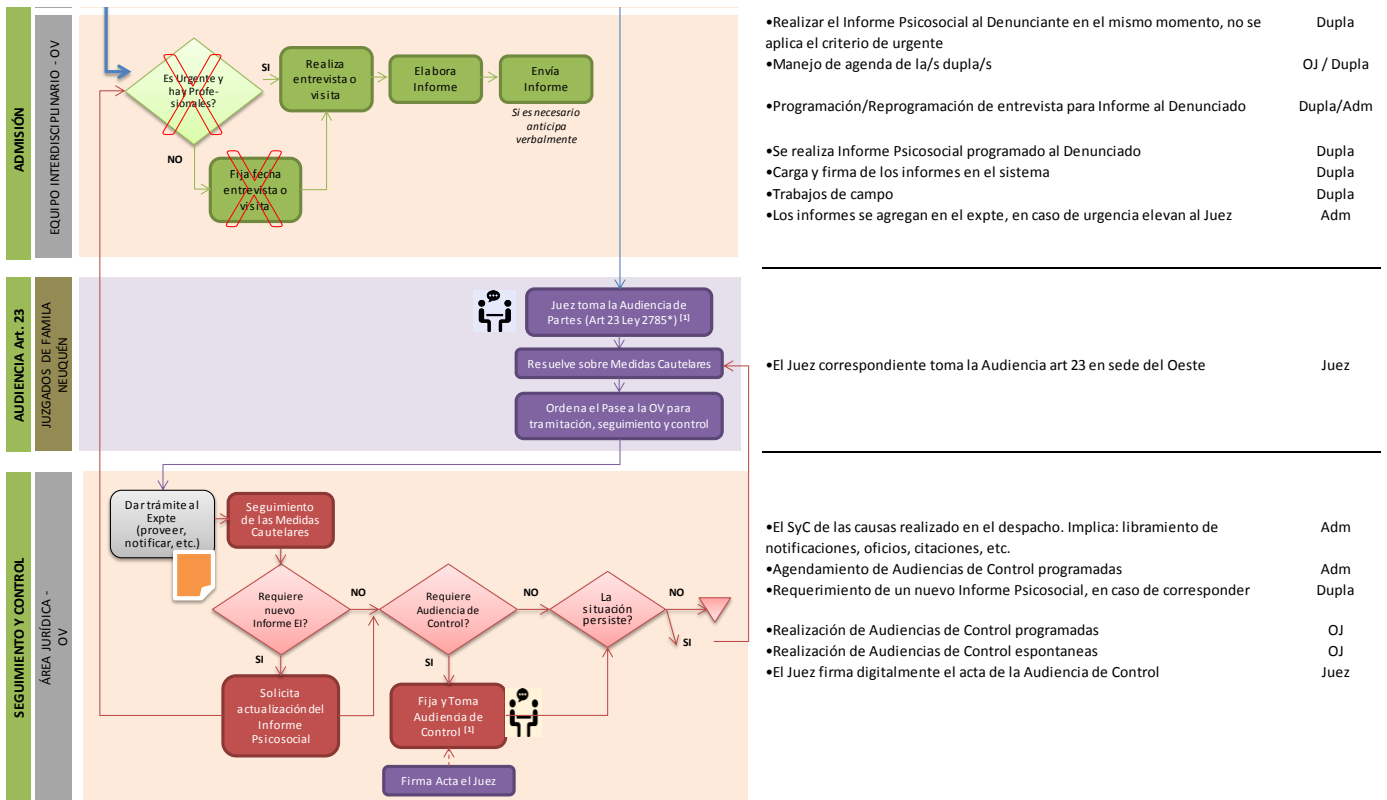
ADMISIÓN

EQUIPO INTERDISCIPLINARIO - OV

Es Urgente y hay Profesionales?

SI

Realiza entrevista o visita

Elabora Informe

Envía Informe

Si es necesario anticipa verbalmente

NO

Fija fecha entrevista o visita

AUDIENCIA Art. 23

JUZGADOS DE FAMILIA NEUQUÉN

Juez toma la Audiencia de Partes (Art 23 Ley 2785*) [1]

Resuelve sobre Medidas Cautelares

Ordena el Pase a la OV para tramitación, seguimiento y control

SEGUIMIENTO Y CONTROL

ÁREA JURÍDICA - OV

Dar trámite al Expte (proveer, notificar, etc.)

Seguimiento de las Medidas Cautelares

Requiere nuevo Informe EI?

NO

SI

Solicita actualización del Informe Psicosocial

Requiere Audiencia de Control?

NO

SI

Fija y Toma Audiencia de Control [1]

Firma Acta el Juez

La situación persiste?

NO

SI

•Realizar el Informe Psicosocial al Denunciante en el mismo momento, no se aplica el criterio de urgente Dupla
•Manejo de agenda de la/s dupla/s OJ / Dupla

•Programación/Reprogramación de entrevista para Informe al Denunciado Dupla/Adm

•Se realiza Informe Psicosocial programado al Denunciado Dupla
•Carga y firma de los informes en el sistema Dupla
•Trabajos de campo Dupla
•Los informes se agregan en el expte, en caso de urgencia elevan al Juez Adm

•El Juez correspondiente toma la Audiencia art 23 en sede del Oeste Juez

•El SyC de las causas realizado en el despacho. Implica: libramiento de notificaciones, oficios, citaciones, etc. Adm
•Agendamiento de Audiencias de Control programadas Adm
•Requerimiento de un nuevo Informe Psicosocial, en caso de corresponder Dupla

•Realización de Audiencias de Control programadas OJ
•Realización de Audiencias de Control espontaneas OJ
•El Juez firma digitalmente el acta de la Audiencia de Control Juez